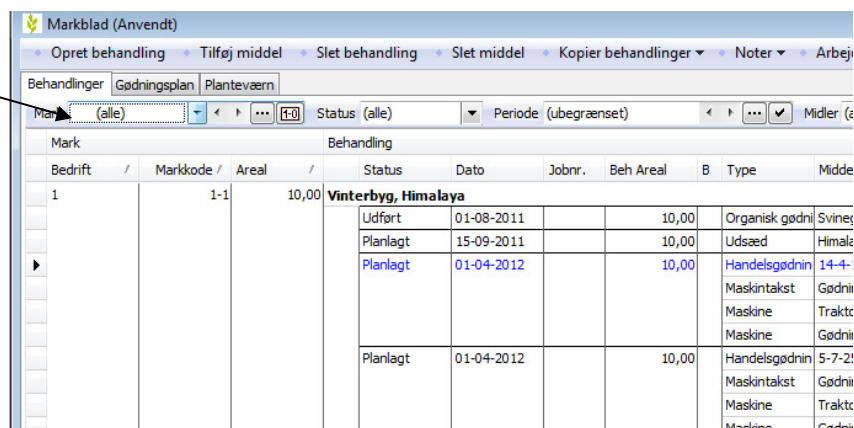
Markblad (Anvendt)

Opret behandling · Tilføj middel · Slet behandling · Slet middel · Kopier behandlinger ▾ · Noter ▾ · Arbej

Behandlinger | Gødningsplan | Planteværn

Mark (alle) | Status (alle) | Periode (ubegrænset) | Midler (a

| Mark | | | Behandling | | | | | | |
|---|---|---|---|---|---|---|---|---|---|
| Bedrift | Markkode | Areal | Status | Dato | Jobnr. | Beh Areal | B | Type | Midde |
| 1 | 1-1 | 10,00 | Vinterbyg, Himalaya | | | | | | |
| | | | Udført | 01-08-2011 | | 10,00 | | Organisk gødni | Svineg |
| | | | Planlagt | 15-09-2011 | | 10,00 | | Udsæd | Himala |
| | | | Planlagt | 01-04-2012 | | 10,00 | | Handelsgødnin | 14-4- |
| | | | | | | | | Maskintakst | Gødnin |
| | | | | | | | | Maskine | Trakto |
| | | | | | | | | Maskine | Gødnin |
| | | | Planlagt | 01-04-2012 | | 10,00 | | Handelsgødnin | 5-7-25 |
| | | | | | | | | Maskintakst | Gødnin |
| | | | | | | | | Maskine | Trakto |
| | | | | | | | | Maskine | Gødnin |